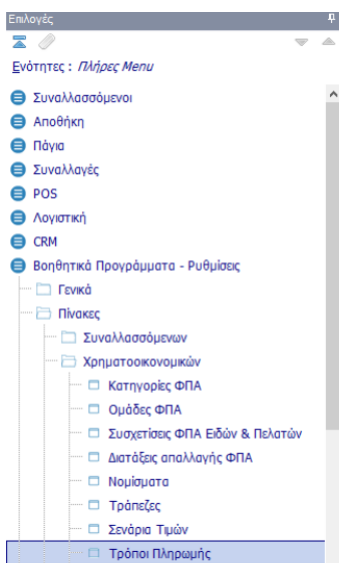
Επιλογές

Ενότητες : Πλήρες Menu

Συναλλασσόμενοι
Αποθήκη
Πάγια
Συναλλαγές
POS
Λογιστική
CRM
Βοηθητικά Προγράμματα - Ρυθμίσεις
Γενικά
Πίνακες
Συναλλασσόμενων
Χρηματοοικονομικών
Κατηγορίες ΦΠΑ
Ομάδες ΦΠΑ
Συσχετίσεις ΦΠΑ Ειδών & Πελατών
Διατάξεις απαλλαγής ΦΠΑ
Νομίσματα
Τράπεζες
Σενάρια Τιμών
Τρόποι Πληρωμής